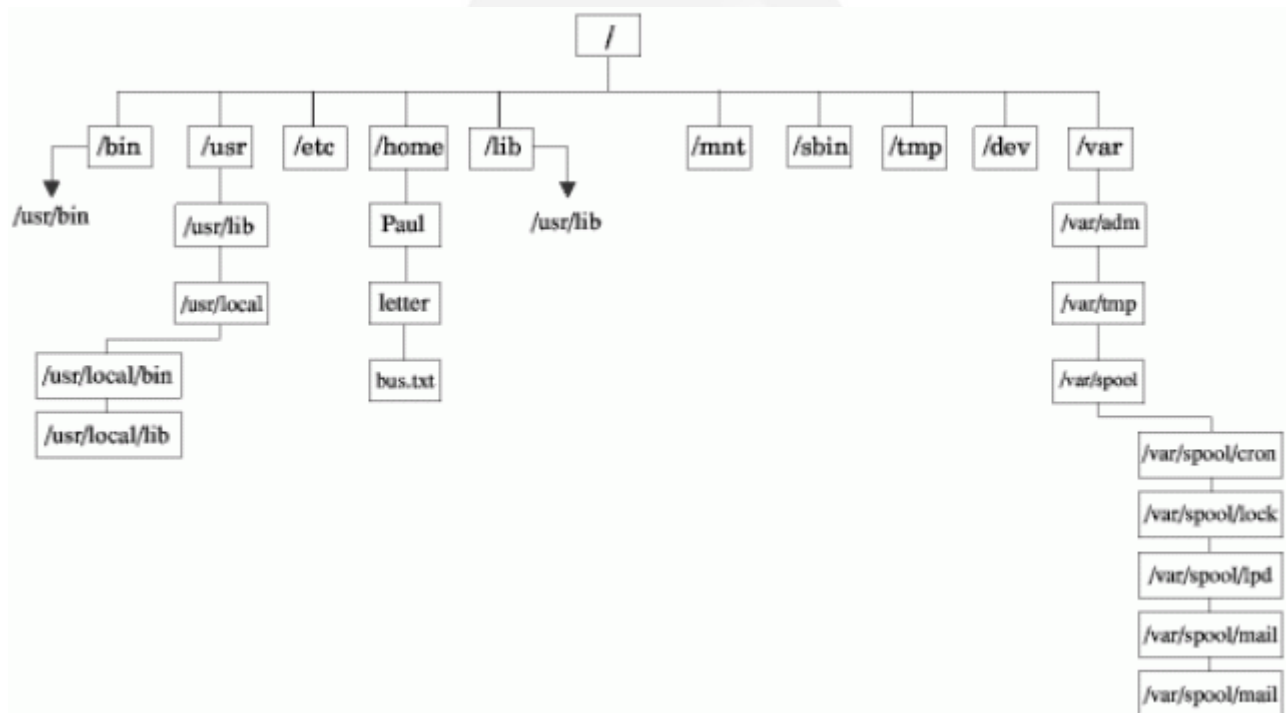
/

/bin
/usr
/etc
/home
/lib
/mnt
/sbin
/tmp
/dev
/var

/usr/bin
/usr/lib
Paul
/usr/lib
/var/adm
/usr/local
letter
/var/tmp
/usr/local/bin
bus.txt
/var/spool
/usr/local/lib
/var/spool/cron
/var/spool/lock
/var/spool/lpd
/var/spool/mail
/var/spool/mail